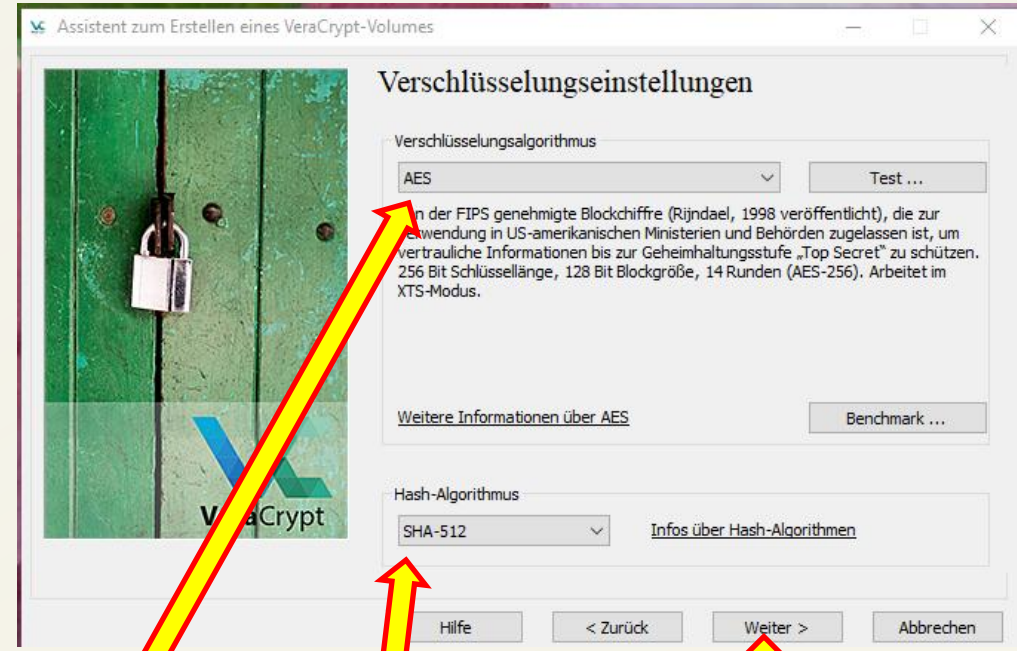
Assistent zum Erstellen eines VeraCrypt-Volumes

Verschlüsselungseinstellungen

Verschlüsselungsalgorithmus

AES

Test ...

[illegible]n der FIPS genehmigte Blockchiffre (Rijndael, 1998 veröffentlicht), die zur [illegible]wendung in US-amerikanischen Ministerien und Behörden zugelassen ist, um vertrauliche Informationen bis zur Geheimhaltungsstufe „Top Secret" zu schützen. 256 Bit Schlüssellänge, 128 Bit Blockgröße, 14 Runden (AES-256). Arbeitet im XTS-Modus.

Weitere Informationen über AES

Benchmark ...

Hash-Algorithmus

SHA-512

Infos über Hash-Algorithmen

V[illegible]aCrypt

Hilfe

< Zurück

Weiter >

Abbrechen